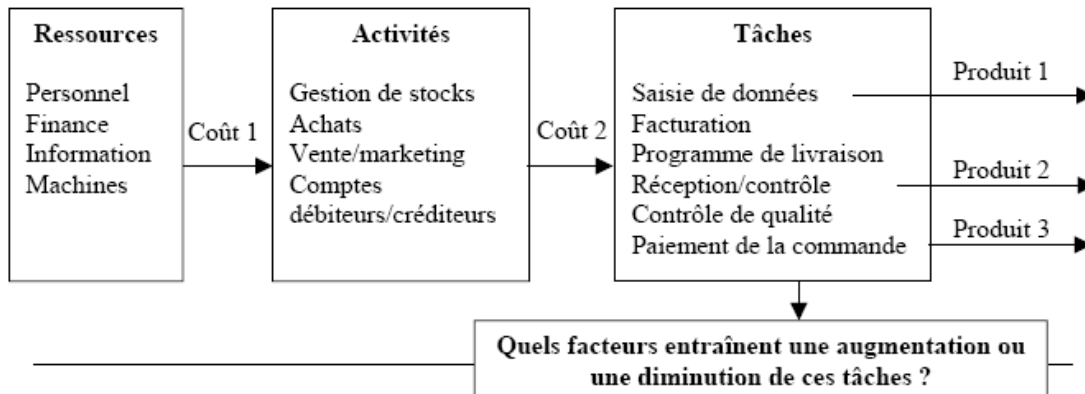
Ressources

Personnel
Finance
Information
Machines

Coût 1

Activités

Gestion de stocks
Achats
Vente/marketing
Comptes débiteurs/créditeurs

Coût 2

Tâches

Saisie de données
Facturation
Programme de livraison
Réception/contrôle
Contrôle de qualité
Paiement de la commande

Produit 1

Produit 2

Produit 3

Quels facteurs entraînent une augmentation ou une diminution de ces tâches ?